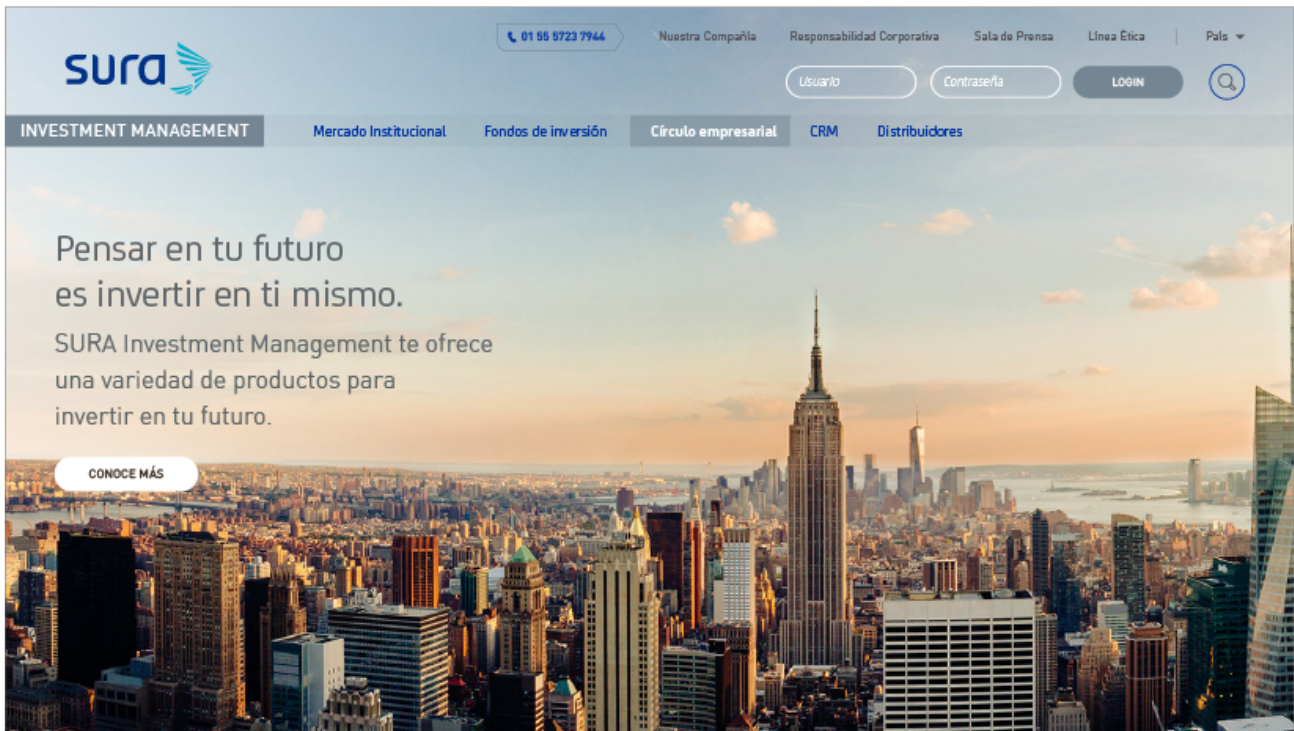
sura

01 55 5723 7944
Nuestra Compañía
Responsabilidad Corporativa
Sala de Prensa
Línea Ética
País

Usuario
Contraseña
LOGIN

INVESTMENT MANAGEMENT
Mercado Institucional
Fondos de inversión
Círculo empresarial
CRM
Distribuidores

Pensar en tu futuro
es invertir en ti mismo.

SURA Investment Management te ofrece una variedad de productos para invertir en tu futuro.

CONOCE MÁS